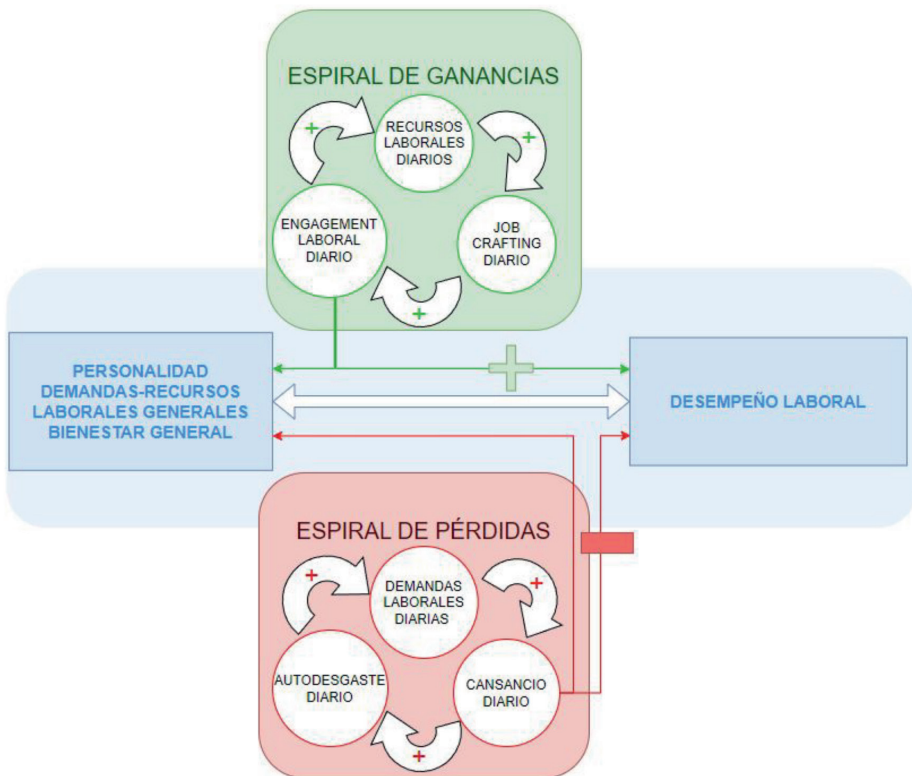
ESPIRAL DE GANANCIAS

+

RECURSOS LABORALES DIARIOS

+

ENGAGEMENT LABORAL DIARIO

JOB CRAFTING DIARIO

+

PERSONALIDAD
DEMANDAS-RECURSOS
LABORALES GENERALES
BIENESTAR GENERAL

DESEMPEÑO LABORAL

ESPIRAL DE PÉRDIDAS

+

DEMANDAS LABORALES DIARIAS

+

AUTODESGASTE DIARIO

CANSANCIO DIARIO

+